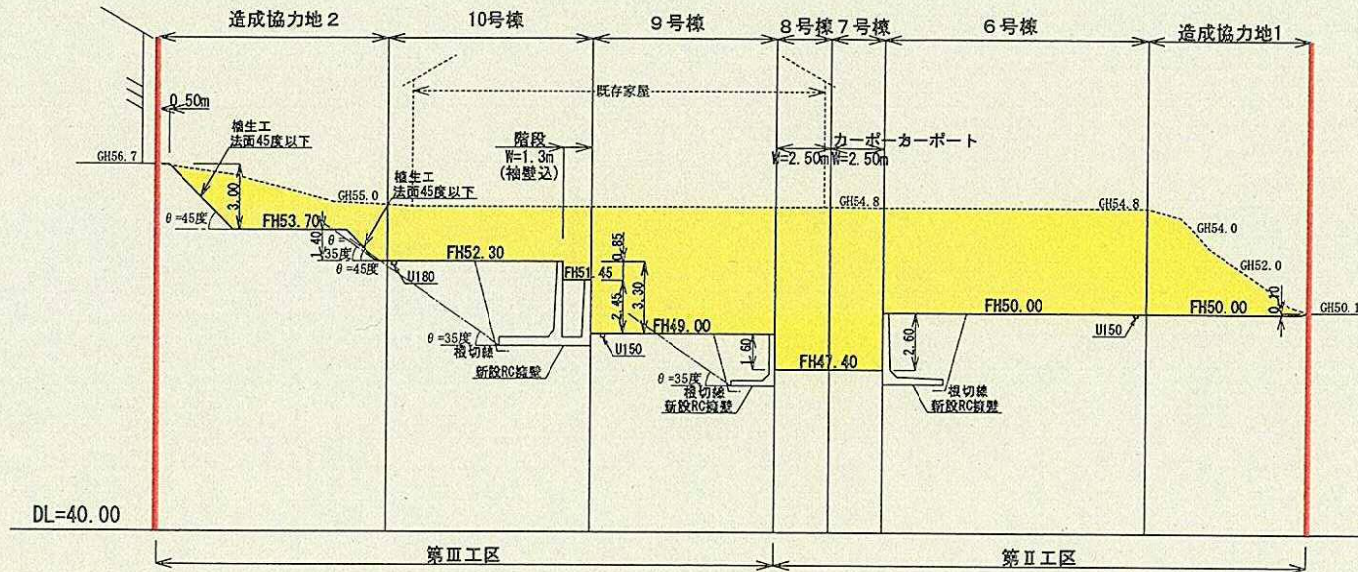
造成協力地２
10号棟
９号棟
８号棟
７号棟
６号棟
造成協力地1

0.50m
既存家屋
植生工
法面45度以下
階段
W=1.3m
(袖壁込)
カーポート
カーポート
W=2.50m
W=2.50m
GH56.7
3.00
GH55.0
植生工
法面45度以下
GH54.8
GH54.8
GH54.0
θ=45度
FH53.70
1.40
θ=35度
θ=45度
FH52.30
U180
FH51.45
0.85
2.45
3.30
FH49.00
GH52.0
FH50.00
FH50.00
0.10
GH50.1
2.60
U150
θ=35度
根切線
新設RC擁壁
U150
1.60
FH47.40
θ=35度
根切線
新設RC擁壁
根切線
新設RC擁壁
DL=40.00
第Ⅲ工区
第Ⅱ工区